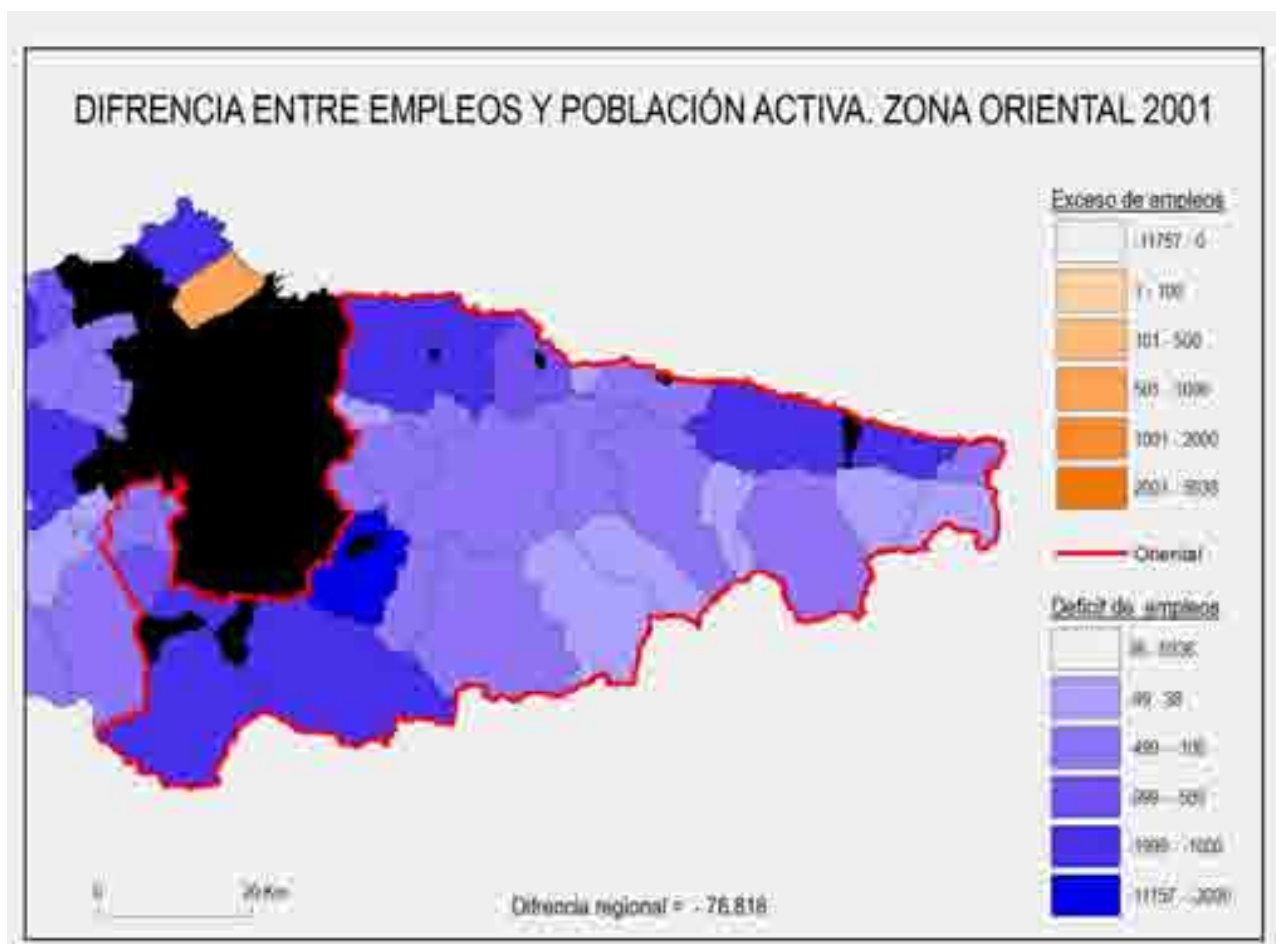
DIFRENCIA ENTRE EMPLEOS Y POBLACIÓN ACTIVA. ZONA ORIENTAL 2001

Exceso de empleos

-11757 - 0

1 - 100

101 - 500

501 - 1000

1001 - 2000

2001 - 5038

Oriental

Deficit de empleos

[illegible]

-99 - 38

-499 - 100

-999 - 500

-1999 - 1000

-11757 - -2000

0

20 Km

Difrencia regional = - 76.816